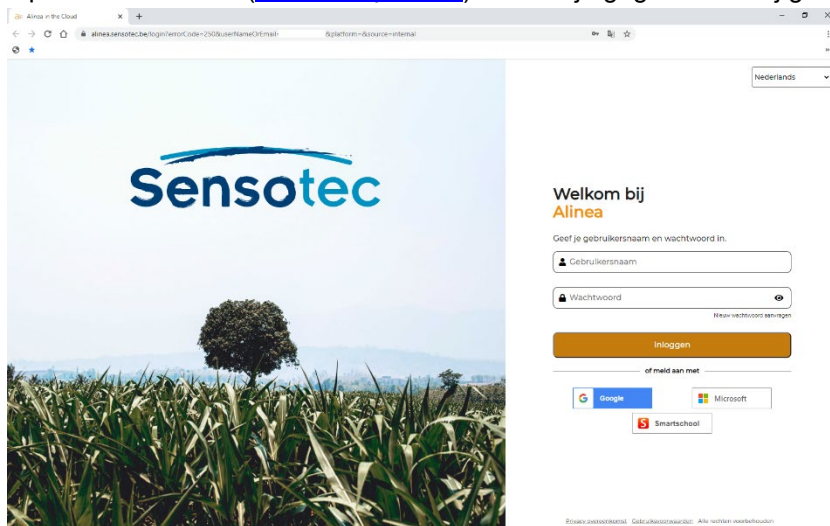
Alinea in the Cloud

alinea.sensotec.be/login?errorCode=250&userNameOrEmail= &platform=&source=internal

Nederlands

Sensotec

Welkom bij
Alinea

Geef je gebruikersnaam en wachtwoord in.

Gebruikersnaam

Wachtwoord

Nieuw wachtwoord aanvragen

Inloggen

of meld aan met

Google

Microsoft

Smartschool

Privacy overeenkomst Gebruikersvoorwaarden Alle rechten voorbehouden